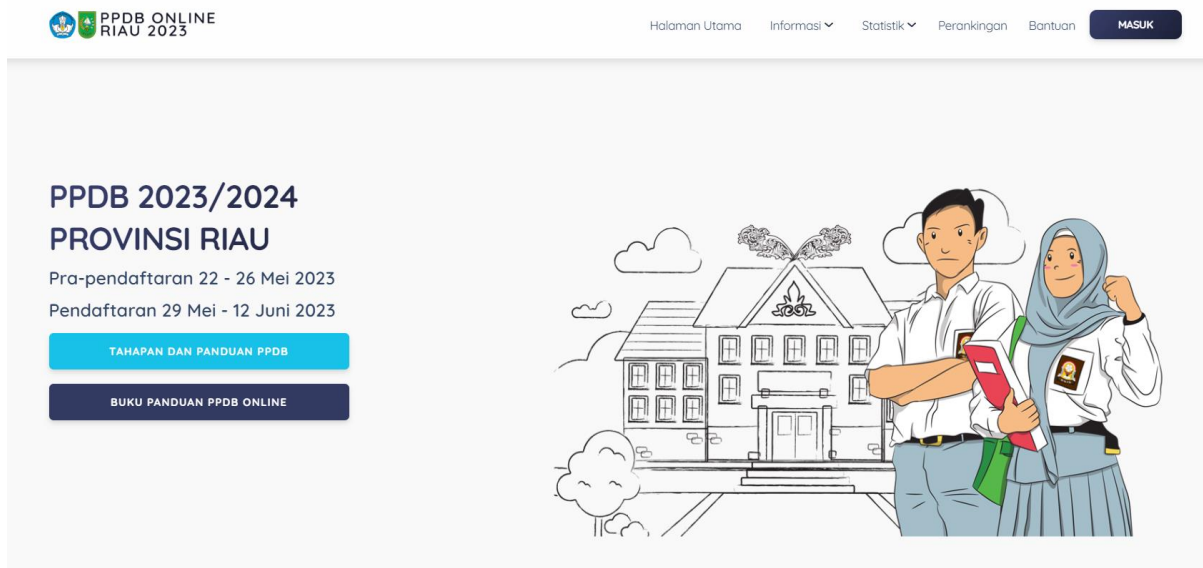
PPDB ONLINE
RIAU 2023

Halaman Utama Informasi Statistik Perankingan Bantuan MASUK

PPDB 2023/2024
PROVINSI RIAU

Pra-pendaftaran 22 - 26 Mei 2023

Pendaftaran 29 Mei - 12 Juni 2023

TAHAPAN DAN PANDUAN PPDB

BUKU PANDUAN PPDB ONLINE